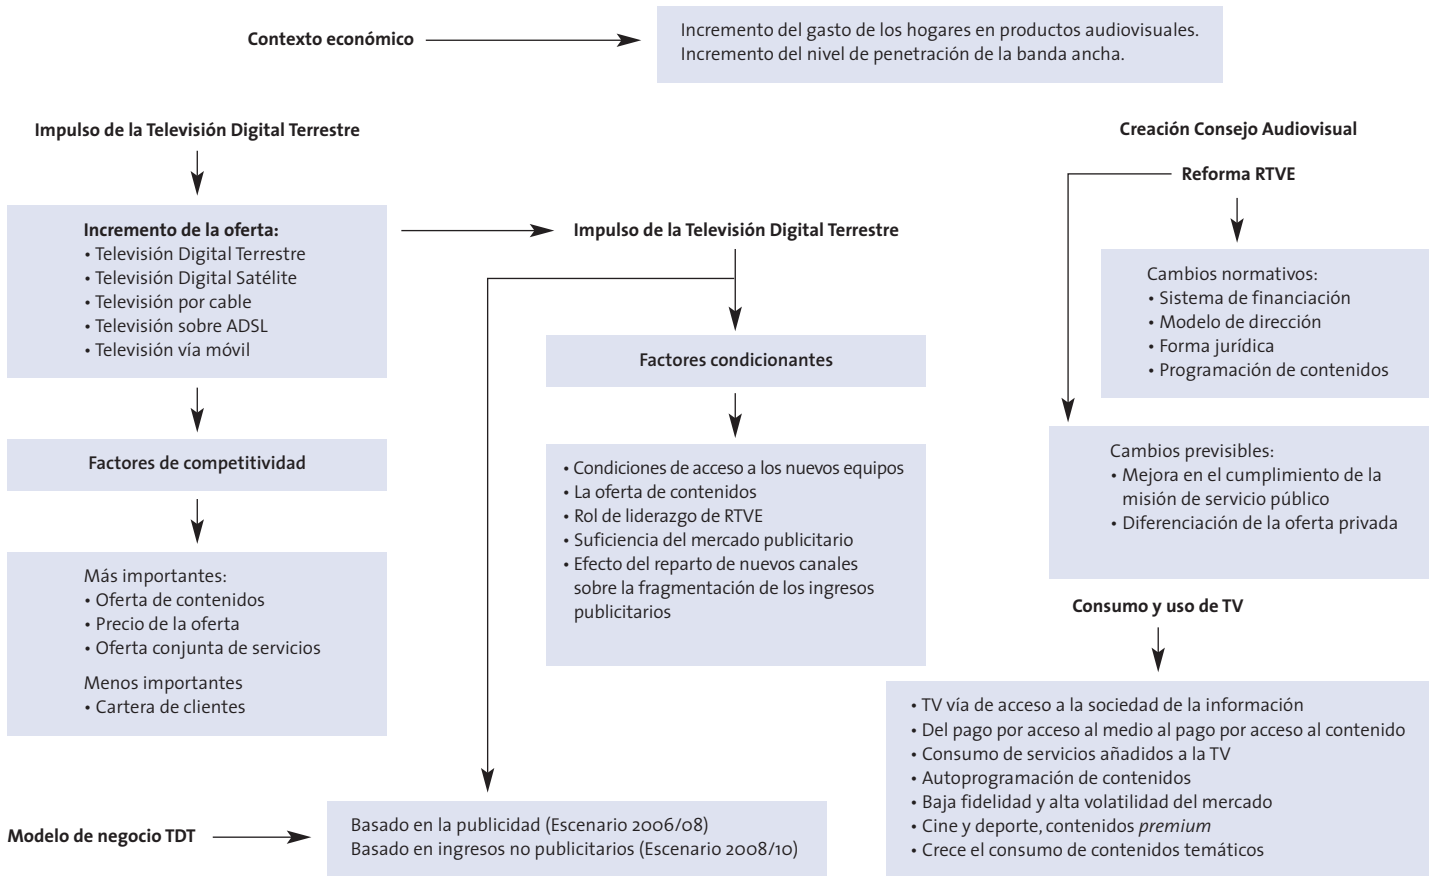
Contexto económico

Incremento del gasto de los hogares en productos audiovisuales.
Incremento del nivel de penetración de la banda ancha.

Impulso de la Televisión Digital Terrestre

Incremento de la oferta:
• Televisión Digital Terrestre
• Televisión Digital Satélite
• Televisión por cable
• Televisión sobre ADSL
• Televisión vía móvil

Factores de competitividad

Más importantes:
• Oferta de contenidos
• Precio de la oferta
• Oferta conjunta de servicios
Menos importantes
• Cartera de clientes

Impulso de la Televisión Digital Terrestre

Factores condicionantes

• Condiciones de acceso a los nuevos equipos
• La oferta de contenidos
• Rol de liderazgo de RTVE
• Suficiencia del mercado publicitario
• Efecto del reparto de nuevos canales sobre la fragmentación de los ingresos publicitarios

Creación Consejo Audiovisual

Reforma RTVE

Cambios normativos:
• Sistema de financiación
• Modelo de dirección
• Forma jurídica
• Programación de contenidos

Cambios previsibles:
• Mejora en el cumplimiento de la misión de servicio público
• Diferenciación de la oferta privada

Consumo y uso de TV

• TV vía de acceso a la sociedad de la información
• Del pago por acceso al medio al pago por acceso al contenido
• Consumo de servicios añadidos a la TV
• Autoprogramación de contenidos
• Baja fidelidad y alta volatilidad del mercado
• Cine y deporte, contenidos premium
• Crece el consumo de contenidos temáticos

Modelo de negocio TDT

Basado en la publicidad (Escenario 2006/08)
Basado en ingresos no publicitarios (Escenario 2008/10)